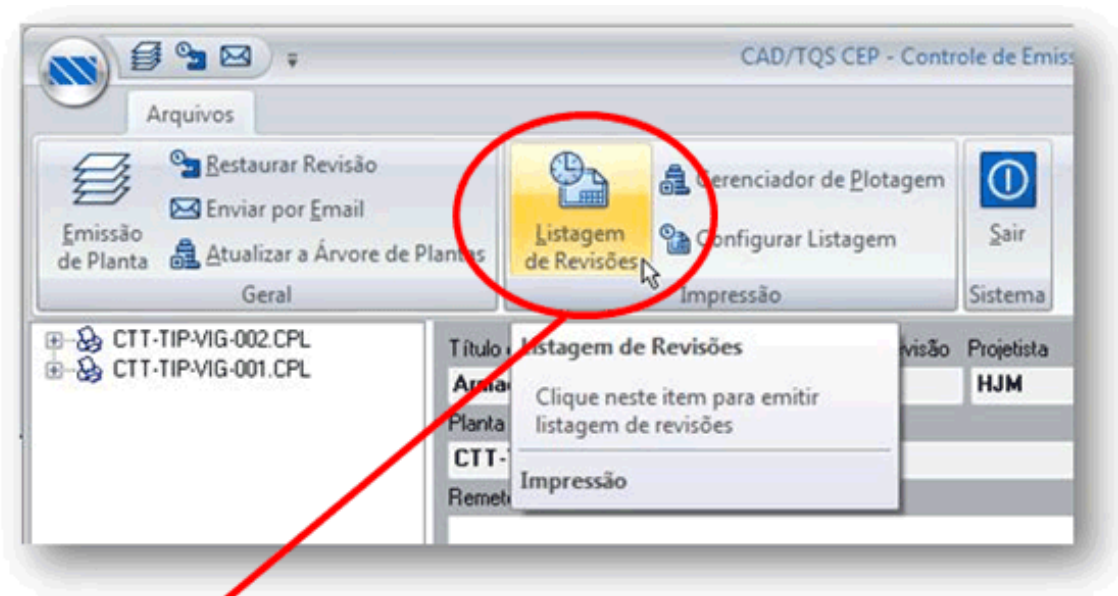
CAD/TQS CEP - Controle de Emiss

Arquivos

Emissão de Planta

Restaurar Revisão

Enviar por Email

Atualizar a Árvore de Plantas

Geral

Listagem de Revisões

Gerenciador de Plotagem

Configurar Listagem

Impressão

Sair

Sistema

CTT-TIP-VIG-002.CPL
CTT-TIP-VIG-001.CPL

Título

Armad

Planta

CTT-

Remet

visão

Projetista

HJM

Listagem de Revisões

Clique neste item para emitir listagem de revisões

Impressão